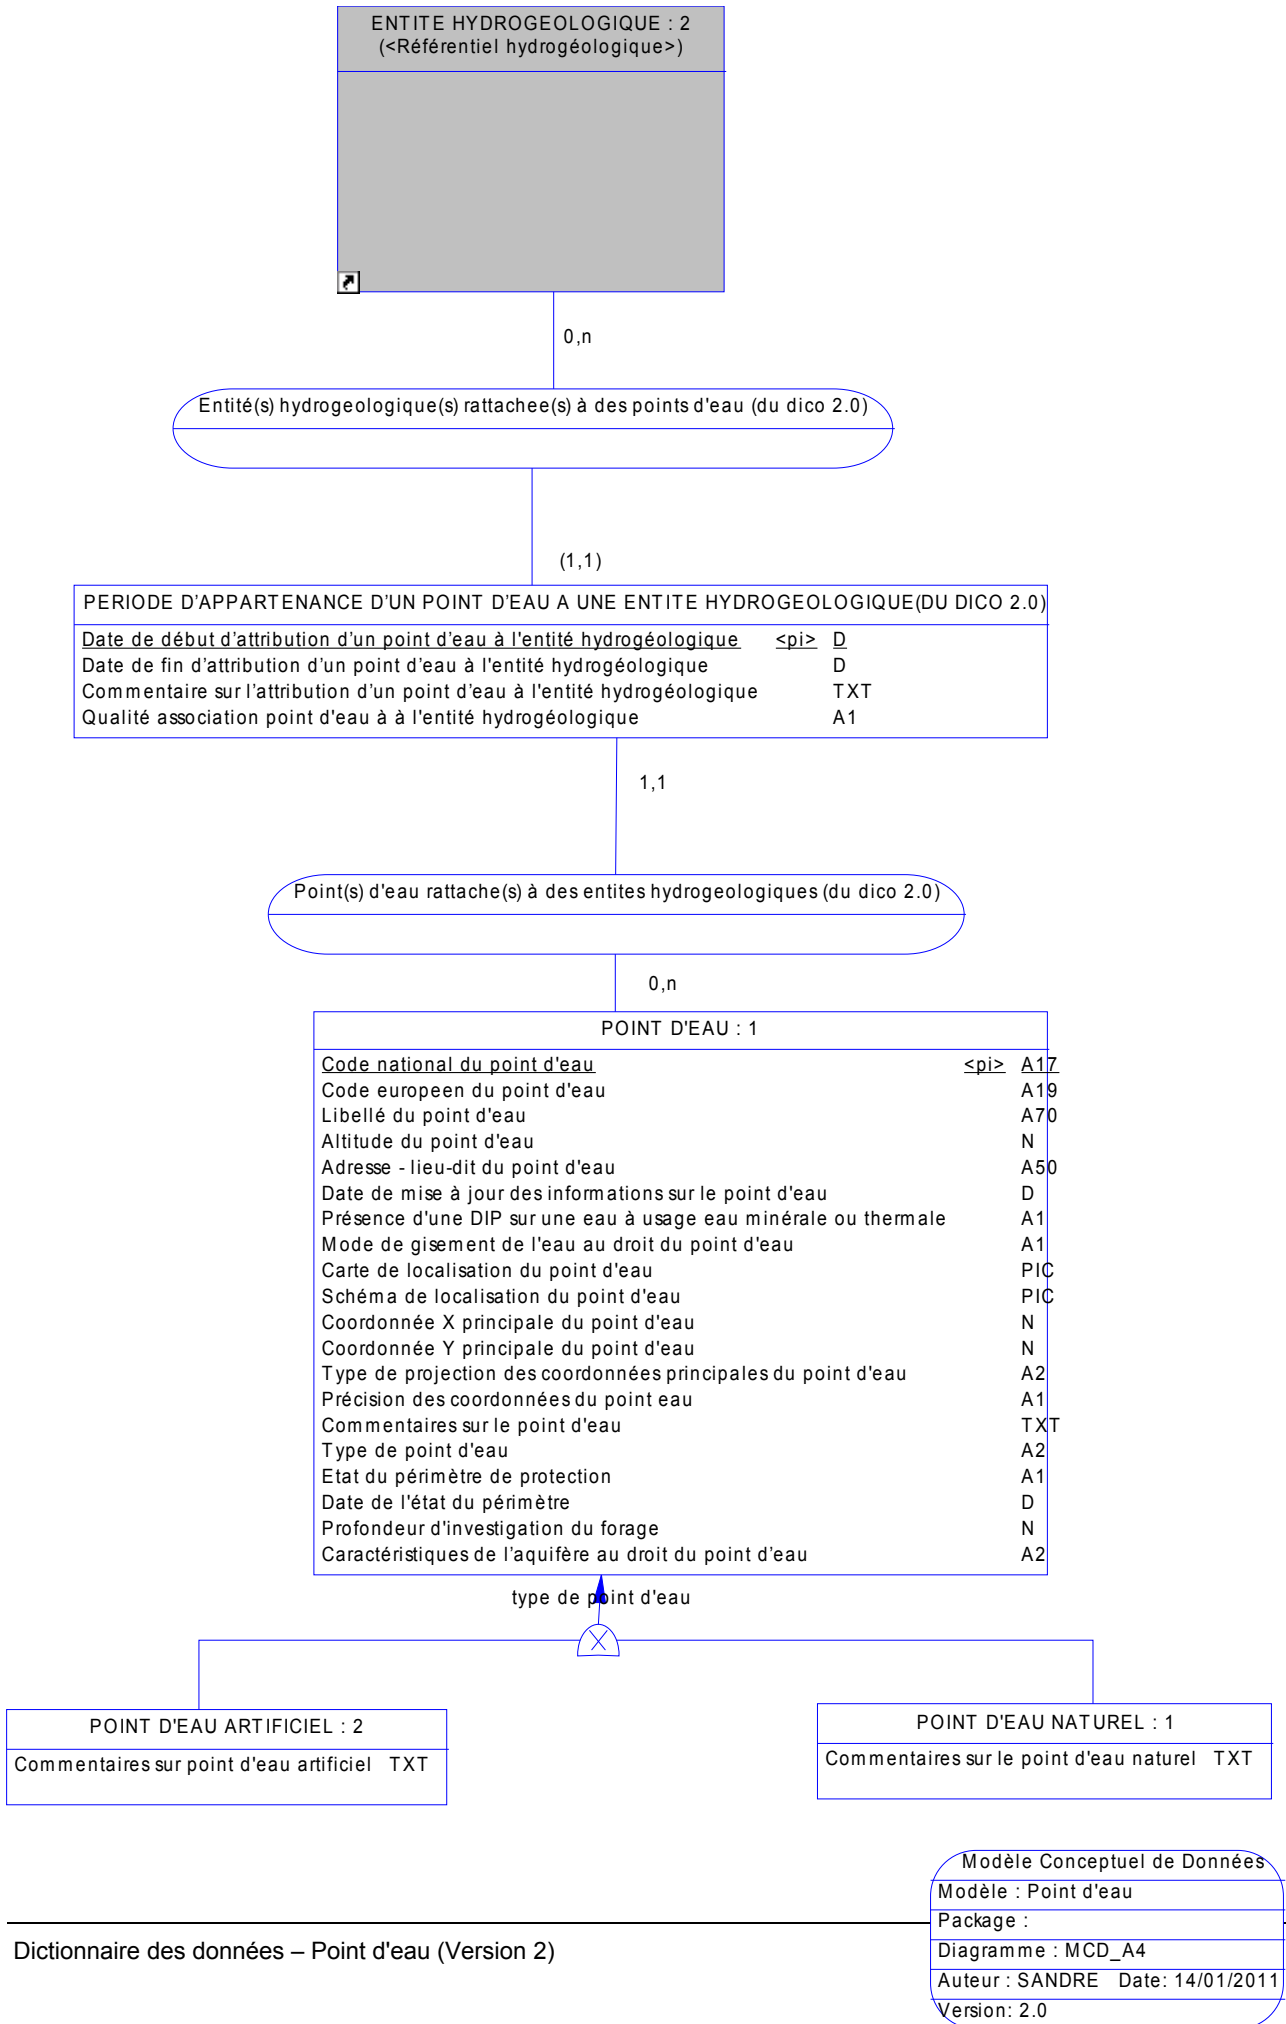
ENTITE HYDROGEOLOGIQUE : 2
(<Référentiel hydrogéologique>)

0,n

Entité(s) hydrogeologique(s) rattachee(s) à des points d'eau (du dico 2.0)

(1,1)

PERIODE D'APPARTENANCE D'UN POINT D'EAU A UNE ENTITE HYDROGEOLOGIQUE(DU DICO 2.0)

| | | |
|---|---|---|
| Date de début d'attribution d'un point d'eau à l'entité hydrogéologique | <pi> | D |
| Date de fin d'attribution d'un point d'eau à l'entité hydrogéologique | | D |
| Commentaire sur l'attribution d'un point d'eau à l'entité hydrogéologique | | TXT |
| Qualité association point d'eau à à l'entité hydrogéologique | | A1 |

1,1

Point(s) d'eau rattache(s) à des entites hydrogeologiques (du dico 2.0)

0,n

POINT D'EAU : 1

| | | |
|---|---|---|
| Code national du point d'eau | <pi> | A17 |
| Code europeen du point d'eau | | A19 |
| Libellé du point d'eau | | A70 |
| Altitude du point d'eau | | N |
| Adresse - lieu-dit du point d'eau | | A50 |
| Date de mise à jour des informations sur le point d'eau | | D |
| Présence d'une DIP sur une eau à usage eau minérale ou thermale | | A1 |
| Mode de gisement de l'eau au droit du point d'eau | | A1 |
| Carte de localisation du point d'eau | | PIC |
| Schéma de localisation du point d'eau | | PIC |
| Coordonnée X principale du point d'eau | | N |
| Coordonnée Y principale du point d'eau | | N |
| Type de projection des coordonnées principales du point d'eau | | A2 |
| Précision des coordonnées du point eau | | A1 |
| Commentaires sur le point d'eau | | TXT |
| Type de point d'eau | | A2 |
| Etat du périmètre de protection | | A1 |
| Date de l'état du périmètre | | D |
| Profondeur d'investigation du forage | | N |
| Caractéristiques de l'aquifère au droit du point d'eau | | A2 |

type de point d'eau

POINT D'EAU ARTIFICIEL : 2
Commentaires sur point d'eau artificiel TXT

POINT D'EAU NATUREL : 1
Commentaires sur le point d'eau naturel TXT

Modèle Conceptuel de Données
Modèle : Point d'eau
Package :
Diagramme : MCD_A4
Auteur : SANDRE Date: 14/01/2011
Version: 2.0

Dictionnaire des données – Point d'eau (Version 2)